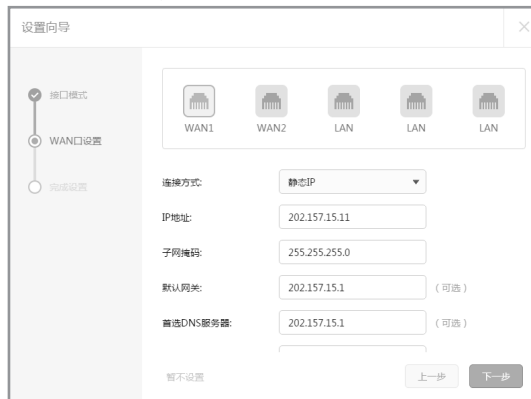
设置向导

×

接口模式

WAN口设置

完成设置

WAN1 WAN2 LAN LAN LAN

连接方式: 静态IP

IP地址: 202.157.15.11

子网掩码: 255.255.255.0

默认网关: 202.157.15.1 (可选)

首选DNS服务器: 202.157.15.1 (可选)

暂不设置

上一步 下一步